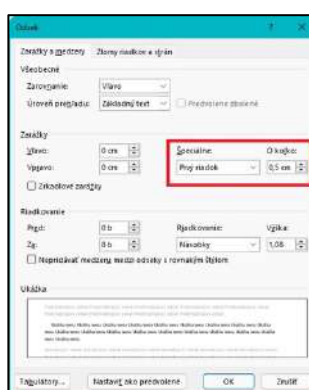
Odsek ? ×

Zarážky a medzery | Zlomy riadkov a strán

Všeobecné

Zarovnanie: Vľavo

Úroveň prehľadu: Základný text | Predvolene zbalené

Zarážky

Vľavo: 0 cm | Špeciálne: | O koľko:

Vpravo: 0 cm | Prvý riadok | 0,5 cm

Zrkadlové zarážky

Riadkovanie

Pred: 0 b | Riadkovanie: | Výška:

Za: 8 b | Násobky | 1,08

Nepridávať medzery medzi odseky s rovnakým štýlom

Ukážka

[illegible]

Tabulátory... | Nastaviť ako predvolené | OK | Zrušiť